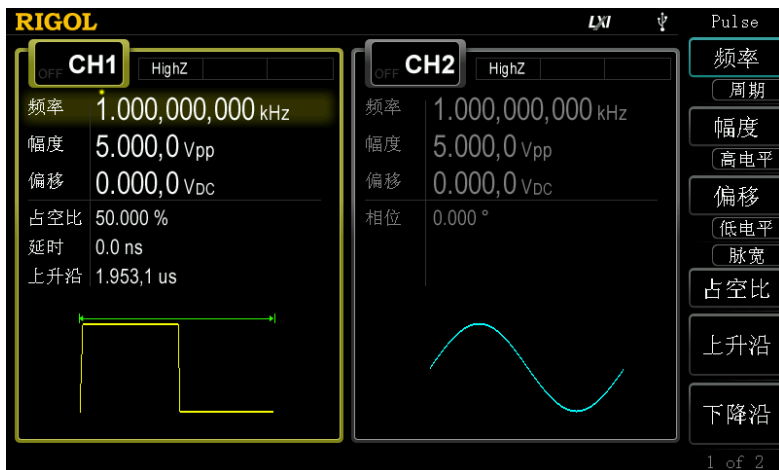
RIGOL

LXI

Pulse

OFF CH1 HighZ

频率 1.000,000,000 kHz

幅度 5.000,0 Vpp

偏移 0.000,0 VDC

占空比 50.000 %

延时 0.0 ns

上升沿 1.953,1 us

OFF CH2 HighZ

频率 1.000,000,000 kHz

幅度 5.000,0 Vpp

偏移 0.000,0 VDC

相位 0.000 °

频率

周期

幅度

高电平

偏移

低电平

脉宽

占空比

上升沿

下降沿

1 of 2